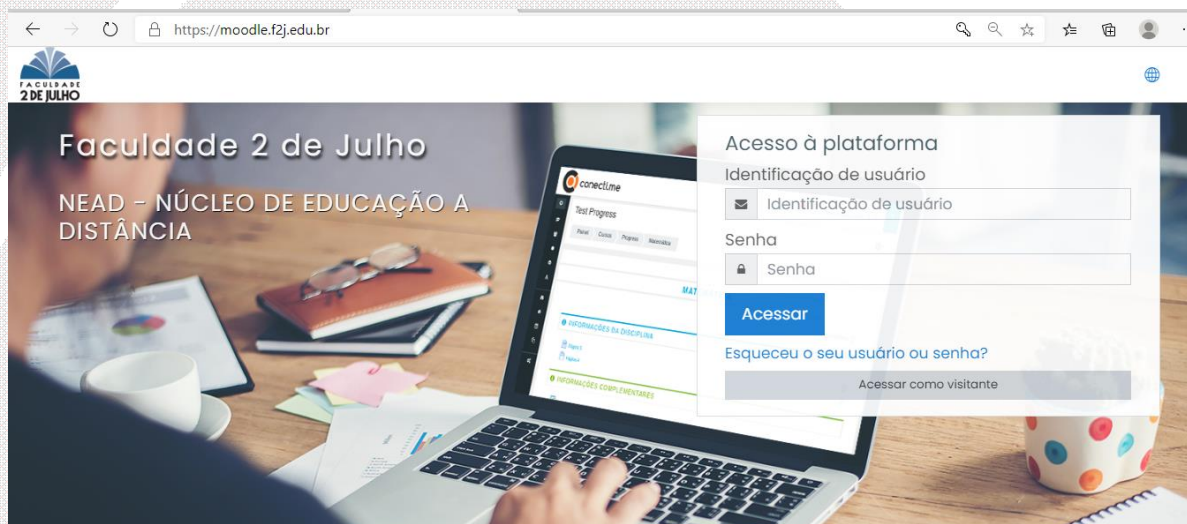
https://moodle.f2j.edu.br

FACULDADE 2 DE JULHO

Faculdade 2 de Julho

NEAD - NÚCLEO DE EDUCAÇÃO A DISTÂNCIA

conectime
Test Progress
Painel Cursos Progress Matemática
MAT
INFORMAÇÕES DA DISCIPLINA
INFORMAÇÕES COMPLEMENTARES

Acesso à plataforma
Identificação de usuário
Identificação de usuário
Senha
Senha
Acessar
Esqueceu o seu usuário ou senha?
Acessar como visitante